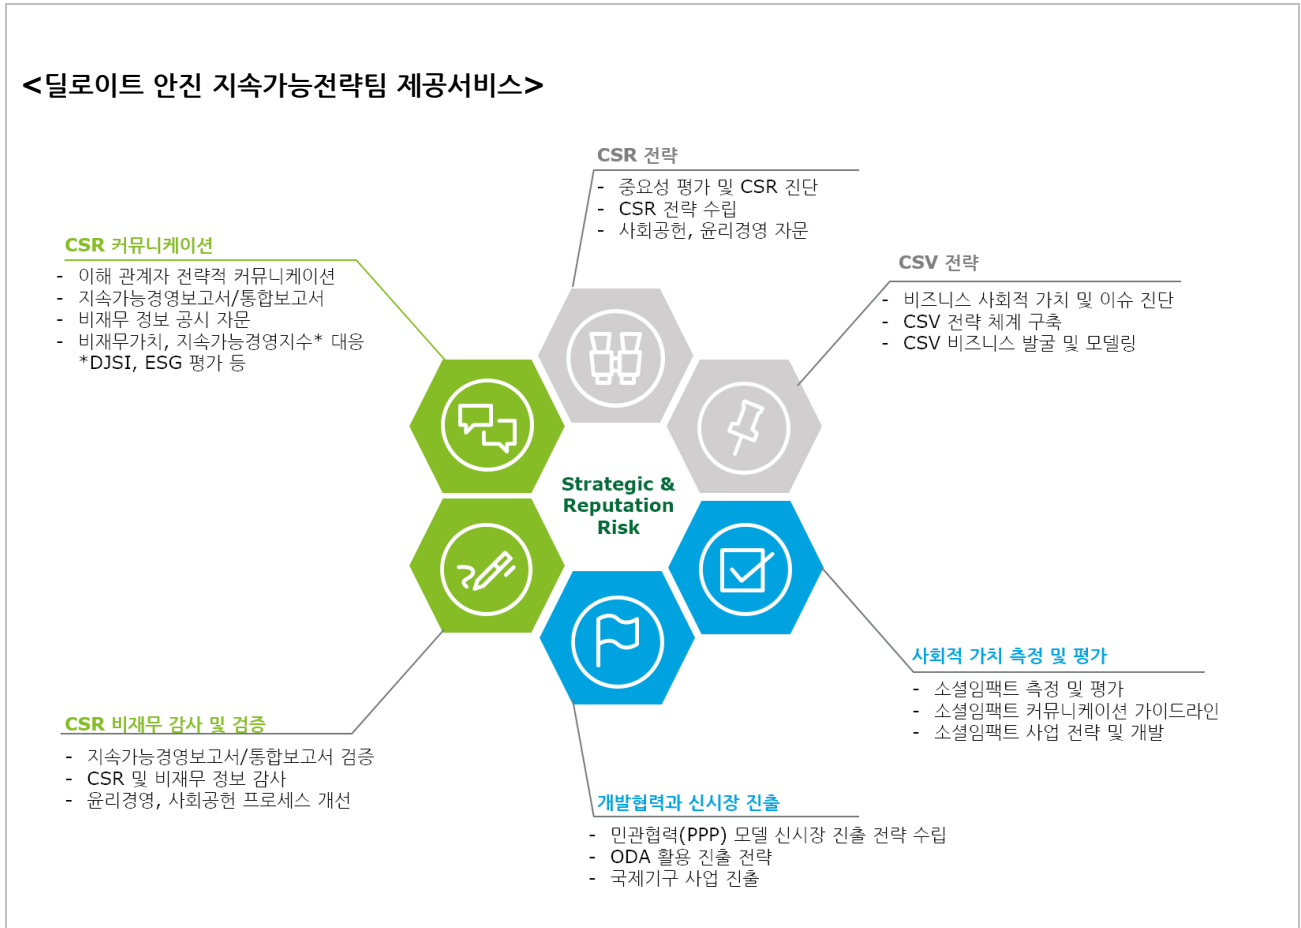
<딜로이트 안진 지속가능전략팀 제공서비스>

CSR 전략
- 중요성 평가 및 CSR 진단
- CSR 전략 수립
- 사회공헌, 윤리경영 자문

CSR 커뮤니케이션
- 이해 관계자 전략적 커뮤니케이션
- 지속가능경영보고서/통합보고서
- 비재무 정보 공시 자문
- 비재무가치, 지속가능경영지수* 대응
*DJSI, ESG 평가 등

CSV 전략
- 비즈니스 사회적 가치 및 이슈 진단
- CSV 전략 체계 구축
- CSV 비즈니스 발굴 및 모델링

Strategic & Reputation Risk

사회적 가치 측정 및 평가
- 소셜임팩트 측정 및 평가
- 소셜임팩트 커뮤니케이션 가이드라인
- 소셜임팩트 사업 전략 및 개발

CSR 비재무 감사 및 검증
- 지속가능경영보고서/통합보고서 검증
- CSR 및 비재무 정보 감사
- 윤리경영, 사회공헌 프로세스 개선

개발협력과 신시장 진출
- 민관협력(PPP) 모델 신시장 진출 전략 수립
- ODA 활용 진출 전략
- 국제기구 사업 진출